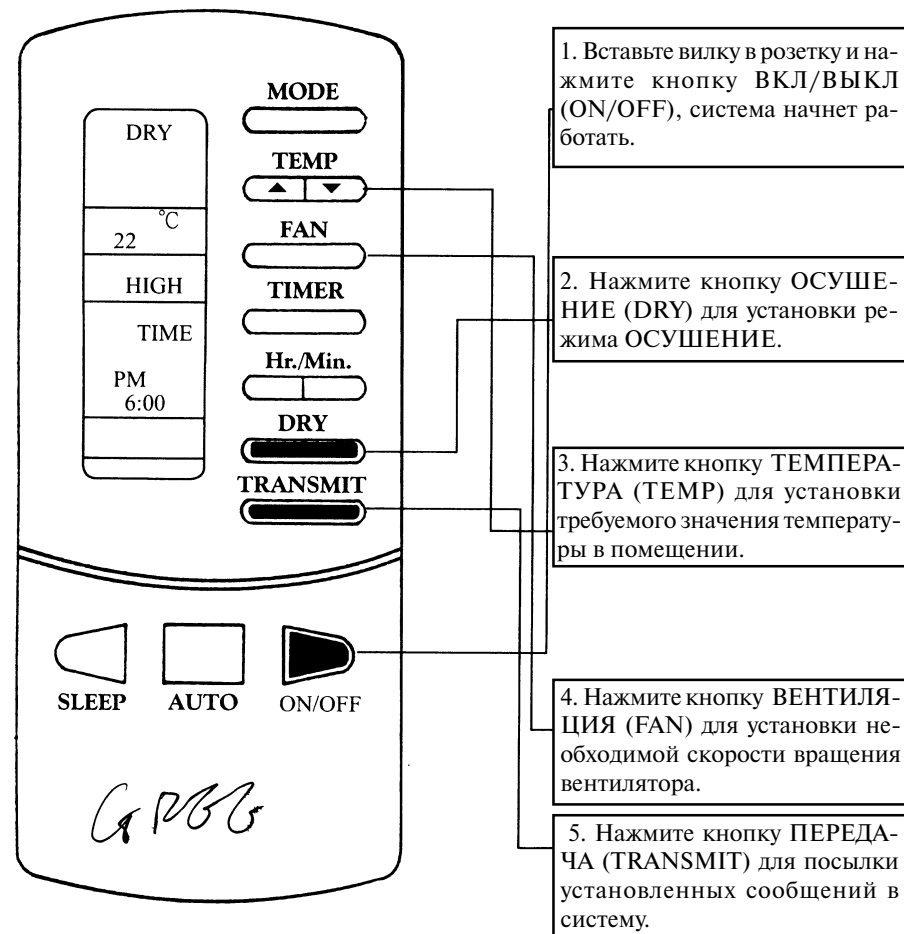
DRY

°C
22

HIGH

TIME

PM
6:00

MODE

TEMP

FAN

TIMER

Hr./Min.

DRY

TRANSMIT

SLEEP

AUTO

ON/OFF

GREE

1. Вставьте вилку в розетку и нажмите кнопку ВКЛ/ВЫКЛ (ON/OFF), система начнет работать.

2. Нажмите кнопку ОСУШЕНИЕ (DRY) для установки режима ОСУШЕНИЕ.

3. Нажмите кнопку ТЕМПЕРАТУРА (ТЕМР) для установки требуемого значения температуры в помещении.

4. Нажмите кнопку ВЕНТИЛЯЦИЯ (FAN) для установки необходимой скорости вращения вентилятора.

5. Нажмите кнопку ПЕРЕДАЧА (TRANSMIT) для посылки установленных сообщений в систему.